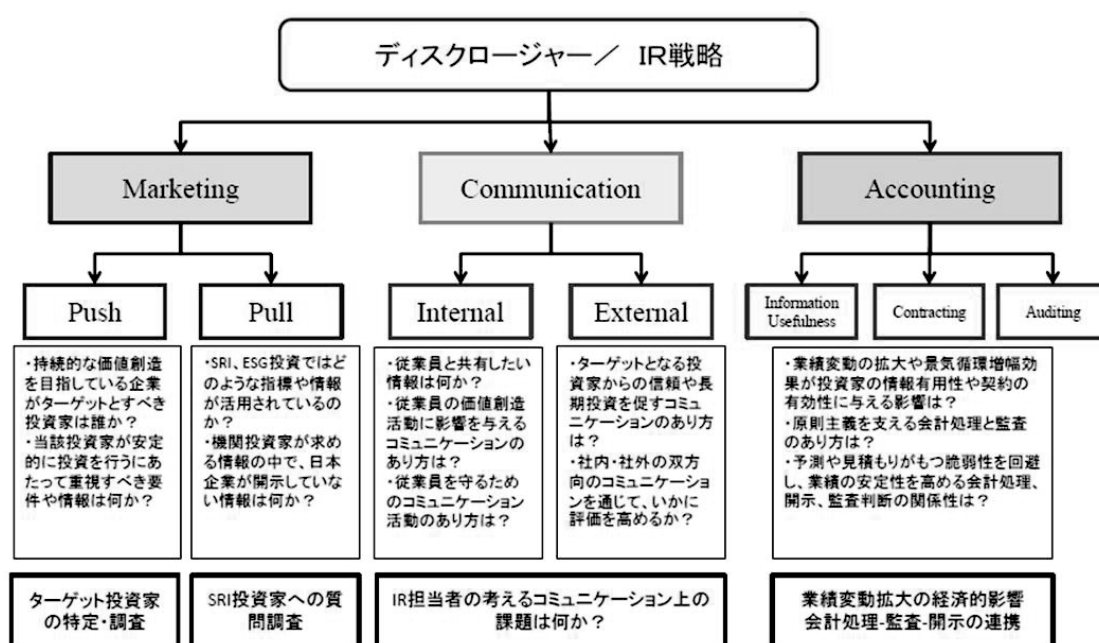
ディスクロージャー／ IR戦略

Marketing

Communication

Accounting

Push

Pull

Internal

External

Information Usefulness

Contracting

Auditing

・持続的な価値創造を目指している企業がターゲットとすべき投資家は誰か？
・当該投資家が安定的に投資を行うにあたって重視すべき要件や情報は何か？

・SRI、ESG投資ではどのような指標や情報が活用されているのか？
・機関投資家が求める情報の中で、日本企業が開示していない情報は何か？

・従業員と共有したい情報は何か？
・従業員の価値創造活動に影響を与えるコミュニケーションのあり方は？
・従業員を守るためのコミュニケーション活動のあり方は？

・ターゲットとなる投資家からの信頼や長期投資を促すコミュニケーションのあり方は？
・社内・社外の双方向のコミュニケーションを通じて、いかに評価を高めるか？

・業績変動の拡大や景気循環増幅効果が投資家の情報有用性や契約の有効性に与える影響は？
・原則主義を支える会計処理と監査のあり方は？
・予測や見積もりがもつ脆弱性を回避し、業績の安定性を高める会計処理、開示、監査判断の関係性は？

ターゲット投資家の特定・調査

SRI投資家への質問調査

IR担当者の考えるコミュニケーション上の課題は何か？

業績変動拡大の経済的影響
会計処理-監査-開示の連携